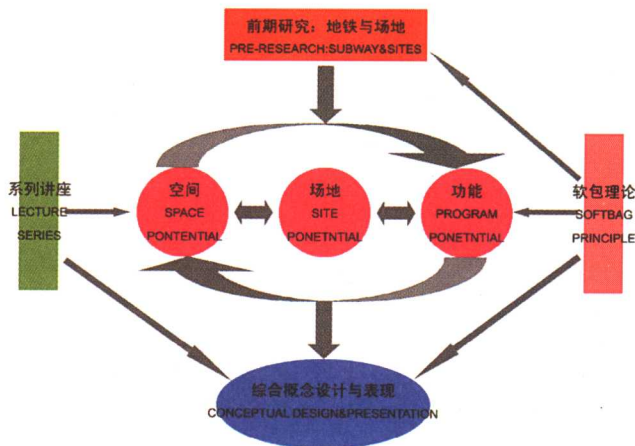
前期研究：地铁与场地
PRE-RESEARCH:SUBWAY&SITES

系列讲座
LECTURE
SERIES

空间
SPACE
PONTENTIAL

场地
SITE
PONETNTIAL

功能
PROGRAM
PONETNTIAL

软包理论
SOFTBAG
PRINCIPLE

综合概念设计与表现
CONCEPTUAL DESIGN&PRESENTATION